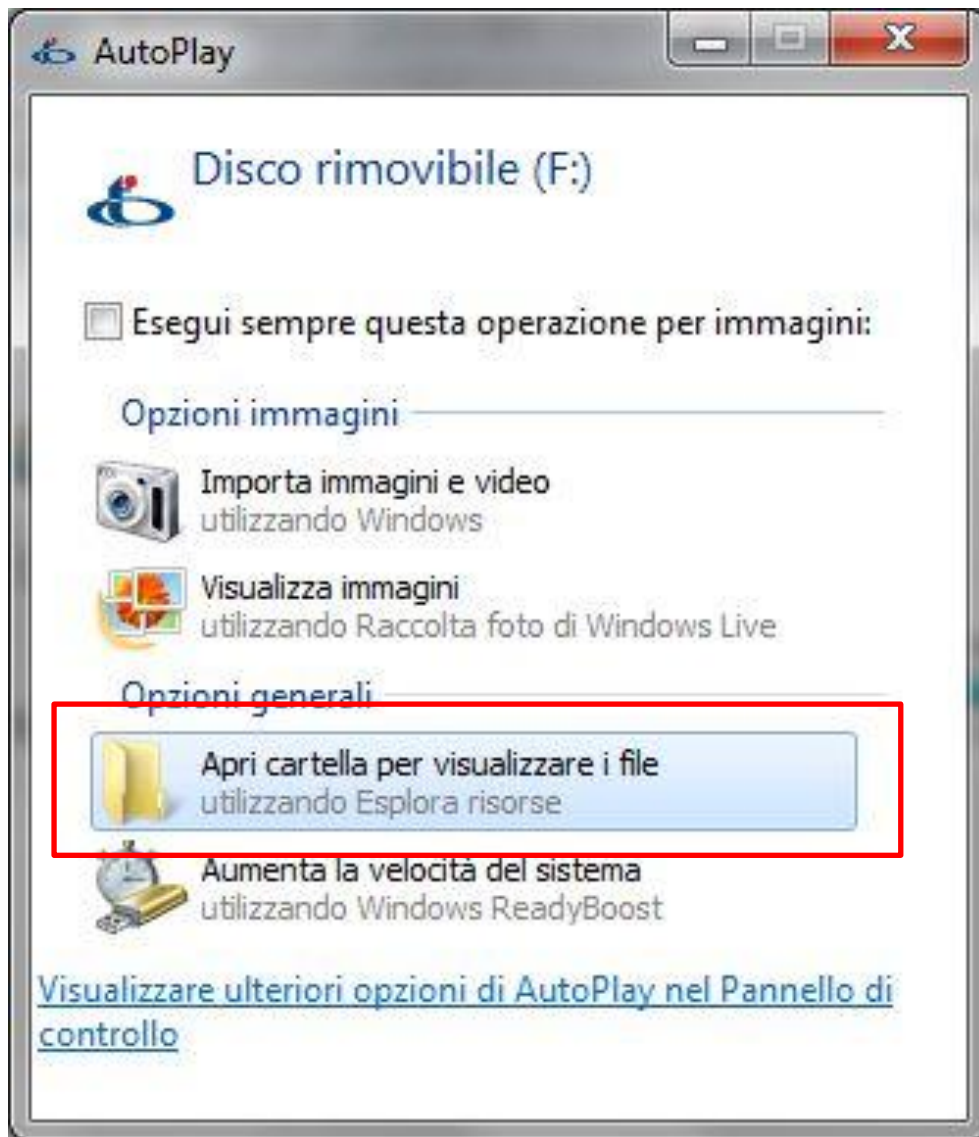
AutoPlay

Disco rimovibile (F:)

Esegui sempre questa operazione per immagini:

Opzioni immagini

Importa immagini e video
utilizzando Windows

Visualizza immagini
utilizzando Raccolta foto di Windows Live

Opzioni generali

Apri cartella per visualizzare i file
utilizzando Esplora risorse

Aumenta la velocità del sistema
utilizzando Windows ReadyBoost

Visualizzare ulteriori opzioni di AutoPlay nel Pannello di controllo